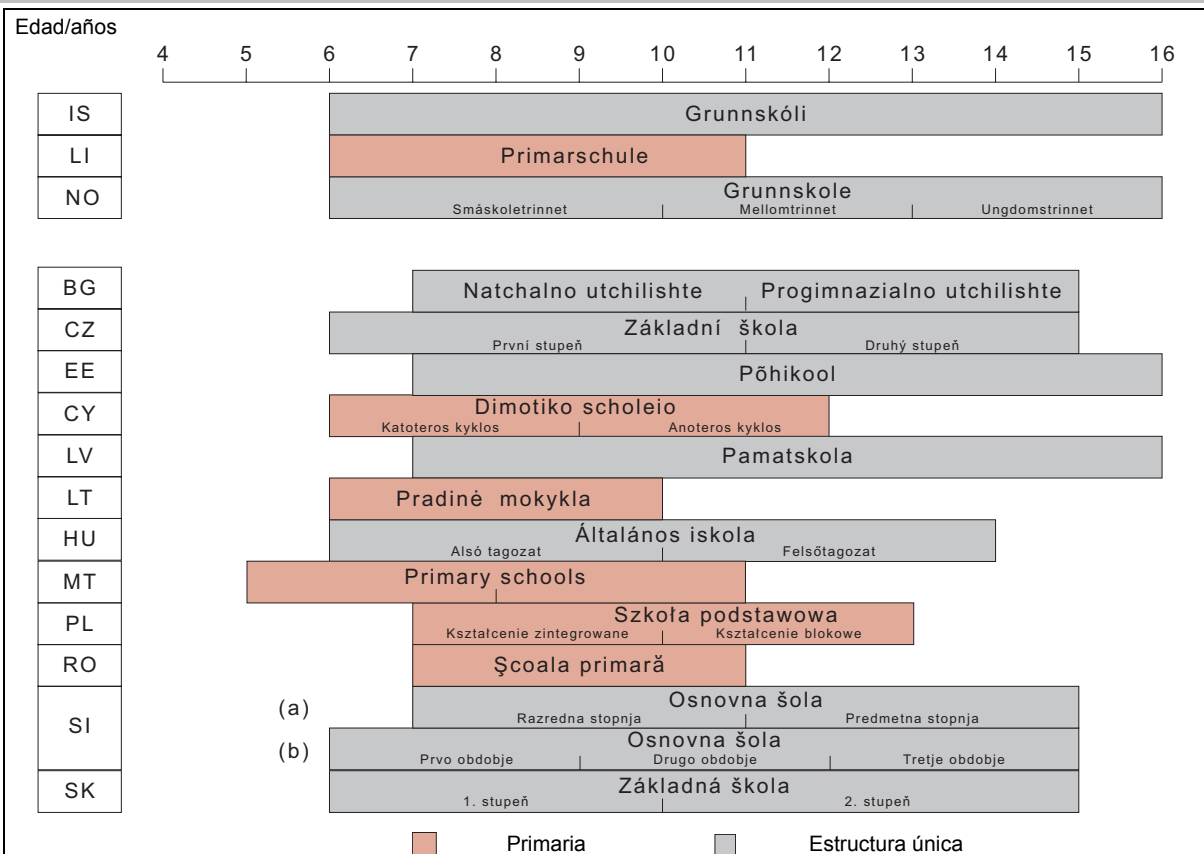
Edad/años

4 5 6 7 8 9 10 11 12 13 14 15 16

| | |
|---|---|
| IS | Grunnskóli |
| LI | Primarschule |
| NO | Grunnskole — Småskoletrinnet, Mellomtrinnet, Ungdomstrinnet |
| BG | Natchalno utchilishte, Progimnazialno utchilishte |
| CZ | Základní škola — První stupeň, Druhý stupeň |
| EE | Põhikool |
| CY | Dimotiko scholeio — Katoteros kyklos, Anoteros kyklos |
| LV | Pamatskola |
| LT | Pradinė mokykla |
| HU | Általános iskola — Alsó tagozat, Felsőtagozat |
| MT | Primary schools |
| PL | Szkoła podstawowa — Kształcenie zintegrowane, Kształcenie blokowe |
| RO | Şcoala primară |
| SI (a) | Osnovna šola — Razredna stopnja, Predmetna stopnja |
| SI (b) | Osnovna šola — Prvo obdobje, Drugo obdobje, Tretje obdobje |
| SK | Základná škola — 1. stupeň, 2. stupeň |

Primaria

Estructura única